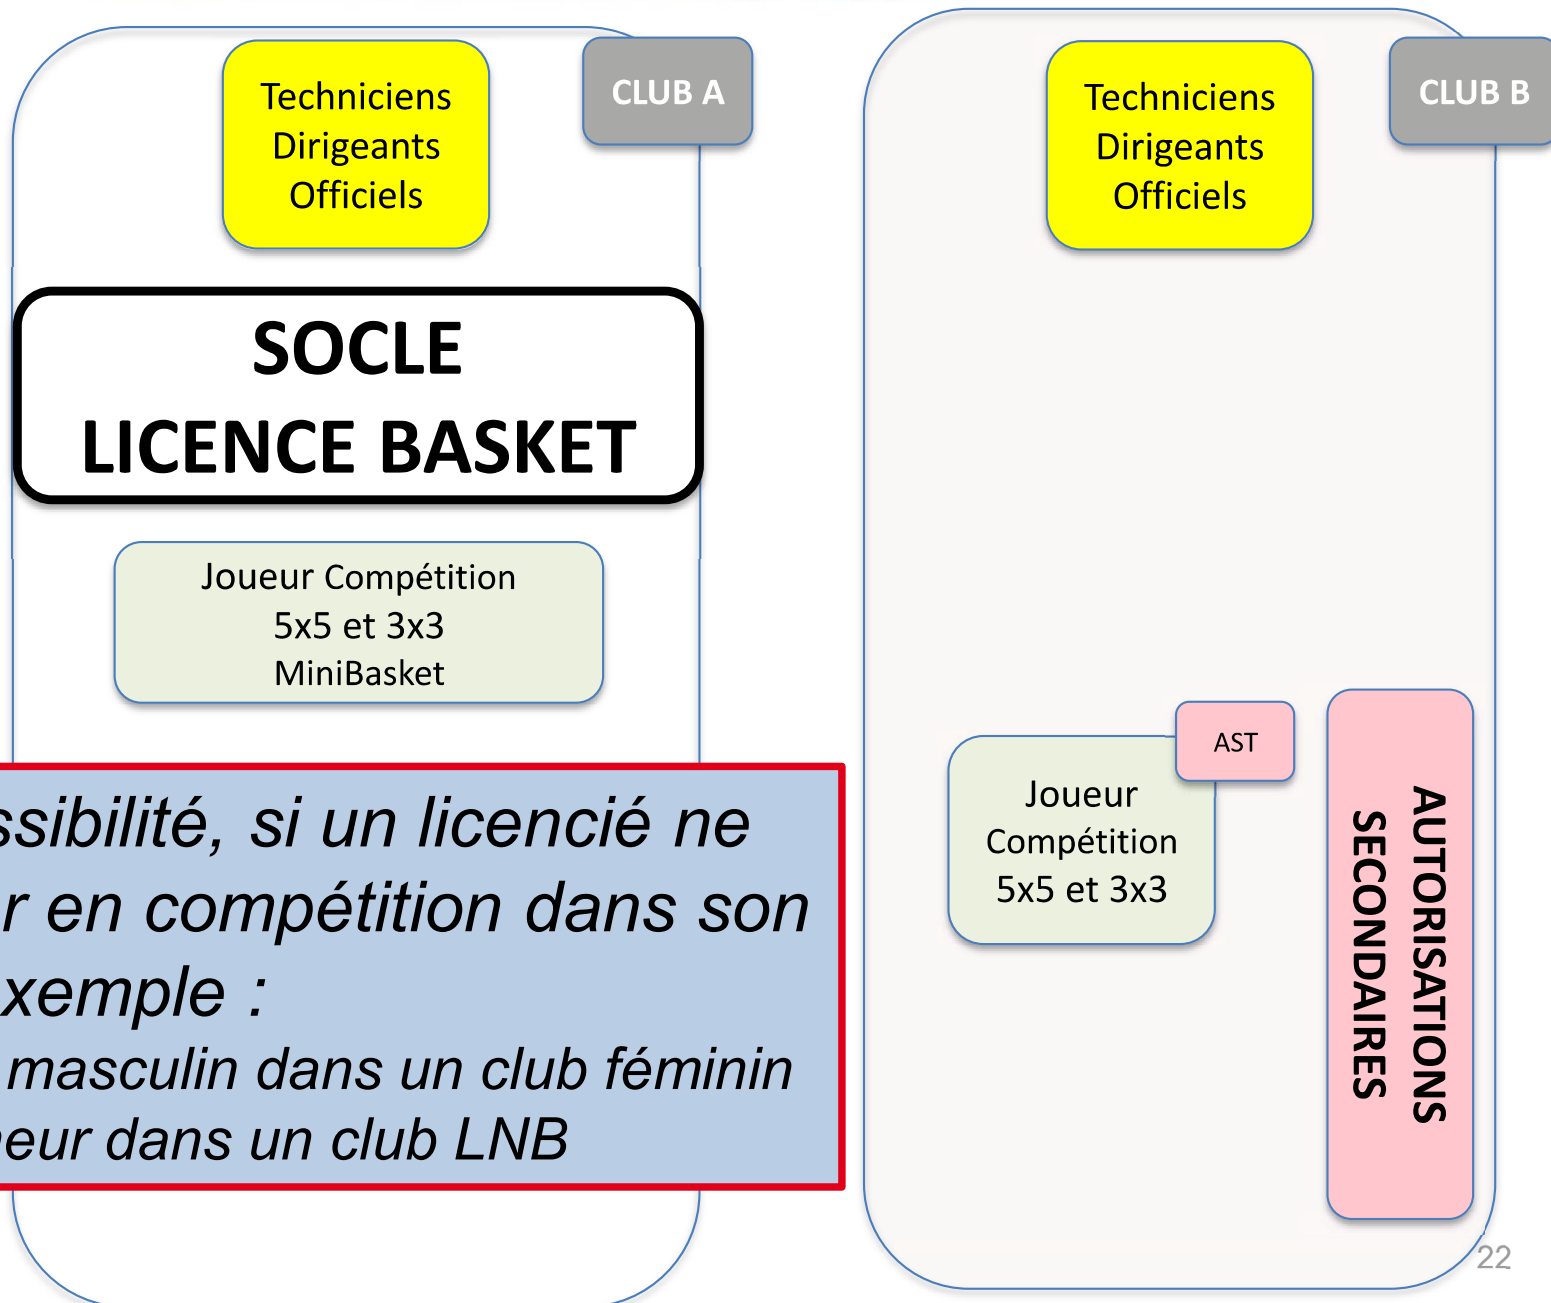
Techniciens
Dirigeants
Officiels

CLUB A

SOCLE
LICENCE BASKET

Joueur Compétition
5x5 et 3x3
MiniBasket

ssibilité, si un licencié ne
r en compétition dans son
xemple :
masculin dans un club féminin
eur dans un club LNB

Techniciens
Dirigeants
Officiels

CLUB B

AST

Joueur
Compétition
5x5 et 3x3

AUTORISATIONS
SECONDAIRES

22